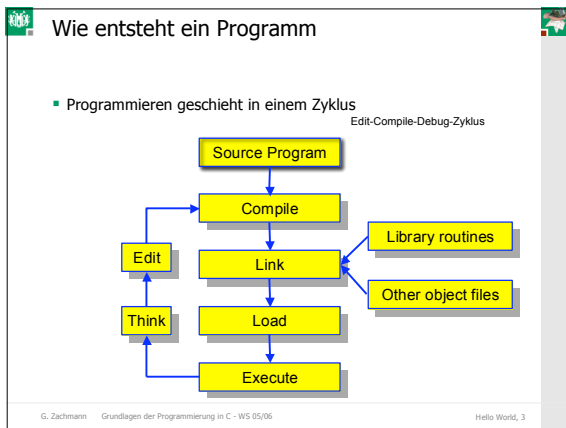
Wie entsteht ein Programm

Programmieren geschieht in einem Zyklus

Edit-Compile-Debug-Zyklus

Source Program

Compile

Edit

Link

Library routines

Other object files

Think

Load

Execute

G. Zachmann Grundlagen der Programmierung in C - WS 05/06

Hello World, 3